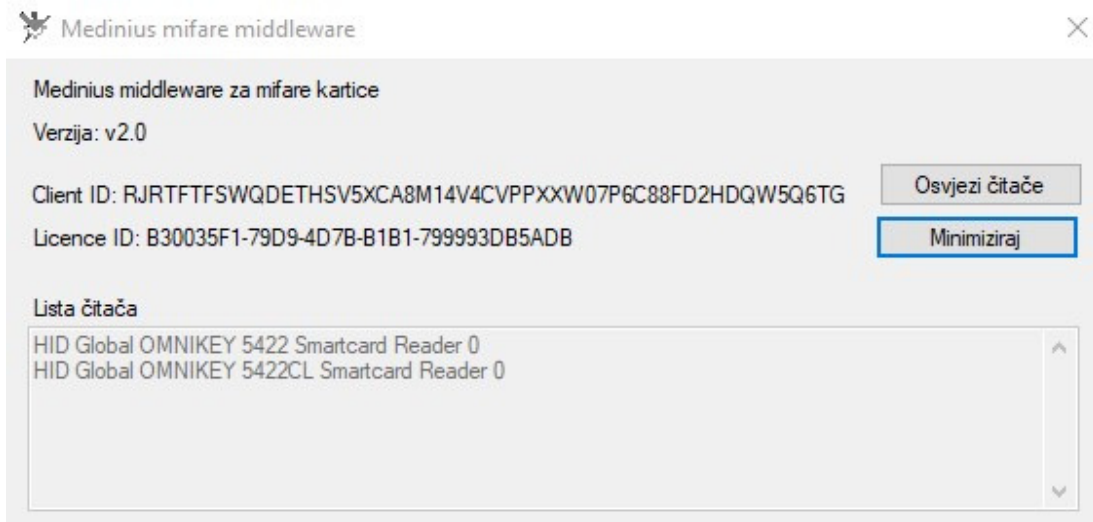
Medinius mifare middleware

Medinius middleware za mifare kartice

Verzija: v2.0

Client ID: RJRTFTFSWQDETHSV5XCA8M14V4CVPPXXW07P6C88FD2HDQW5Q6TG

Osvjezi čitače

Licence ID: B30035F1-79D9-4D7B-B1B1-799993DB5ADB

Minimiziraj

Lista čitača

HID Global OMNIKEY 5422 Smartcard Reader 0
HID Global OMNIKEY 5422CL Smartcard Reader 0